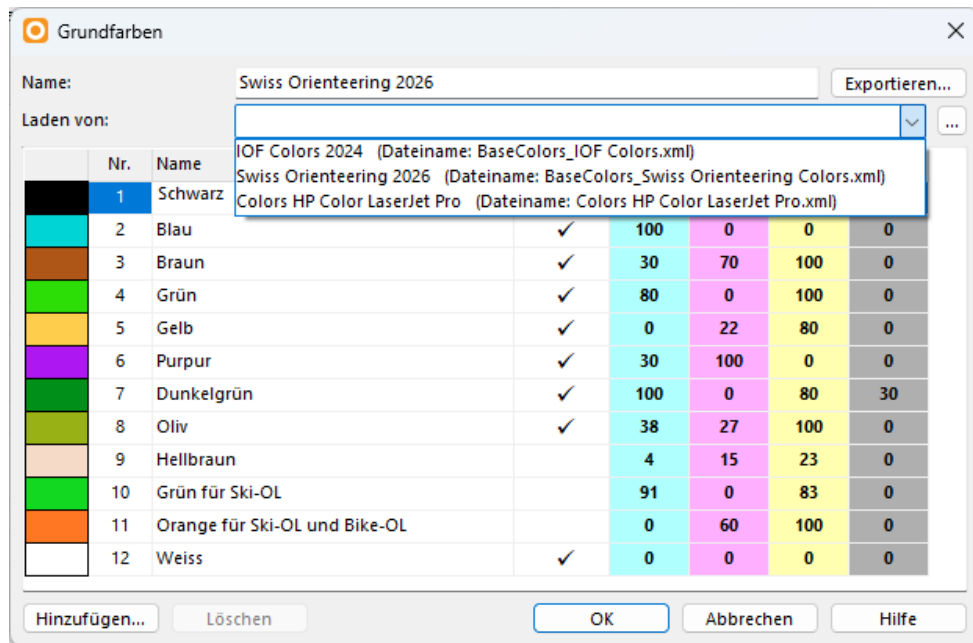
Grundfarben

Name: Swiss Orienteering 2026 Exportieren...

Laden von: ...

IOF Colors 2024 (Dateiname: BaseColors_IOF Colors.xml)
Swiss Orienteering 2026 (Dateiname: BaseColors_Swiss Orienteering Colors.xml)
Colors HP Color LaserJet Pro (Dateiname: Colors HP Color LaserJet Pro.xml)

| | Nr. | Name | | | | | |
|---|---|---|---|---|---|---|---|
| | 1 | Schwarz | | | | | |
| | 2 | Blau | ✓ | 100 | 0 | 0 | 0 |
| | 3 | Braun | ✓ | 30 | 70 | 100 | 0 |
| | 4 | Grün | ✓ | 80 | 0 | 100 | 0 |
| | 5 | Gelb | ✓ | 0 | 22 | 80 | 0 |
| | 6 | Purpur | ✓ | 30 | 100 | 0 | 0 |
| | 7 | Dunkelgrün | ✓ | 100 | 0 | 80 | 30 |
| | 8 | Oliv | ✓ | 38 | 27 | 100 | 0 |
| | 9 | Hellbraun | | 4 | 15 | 23 | 0 |
| | 10 | Grün für Ski-OL | | 91 | 0 | 83 | 0 |
| | 11 | Orange für Ski-OL und Bike-OL | | 0 | 60 | 100 | 0 |
| | 12 | Weiss | ✓ | 0 | 0 | 0 | 0 |

Hinzufügen... Löschen OK Abbrechen Hilfe